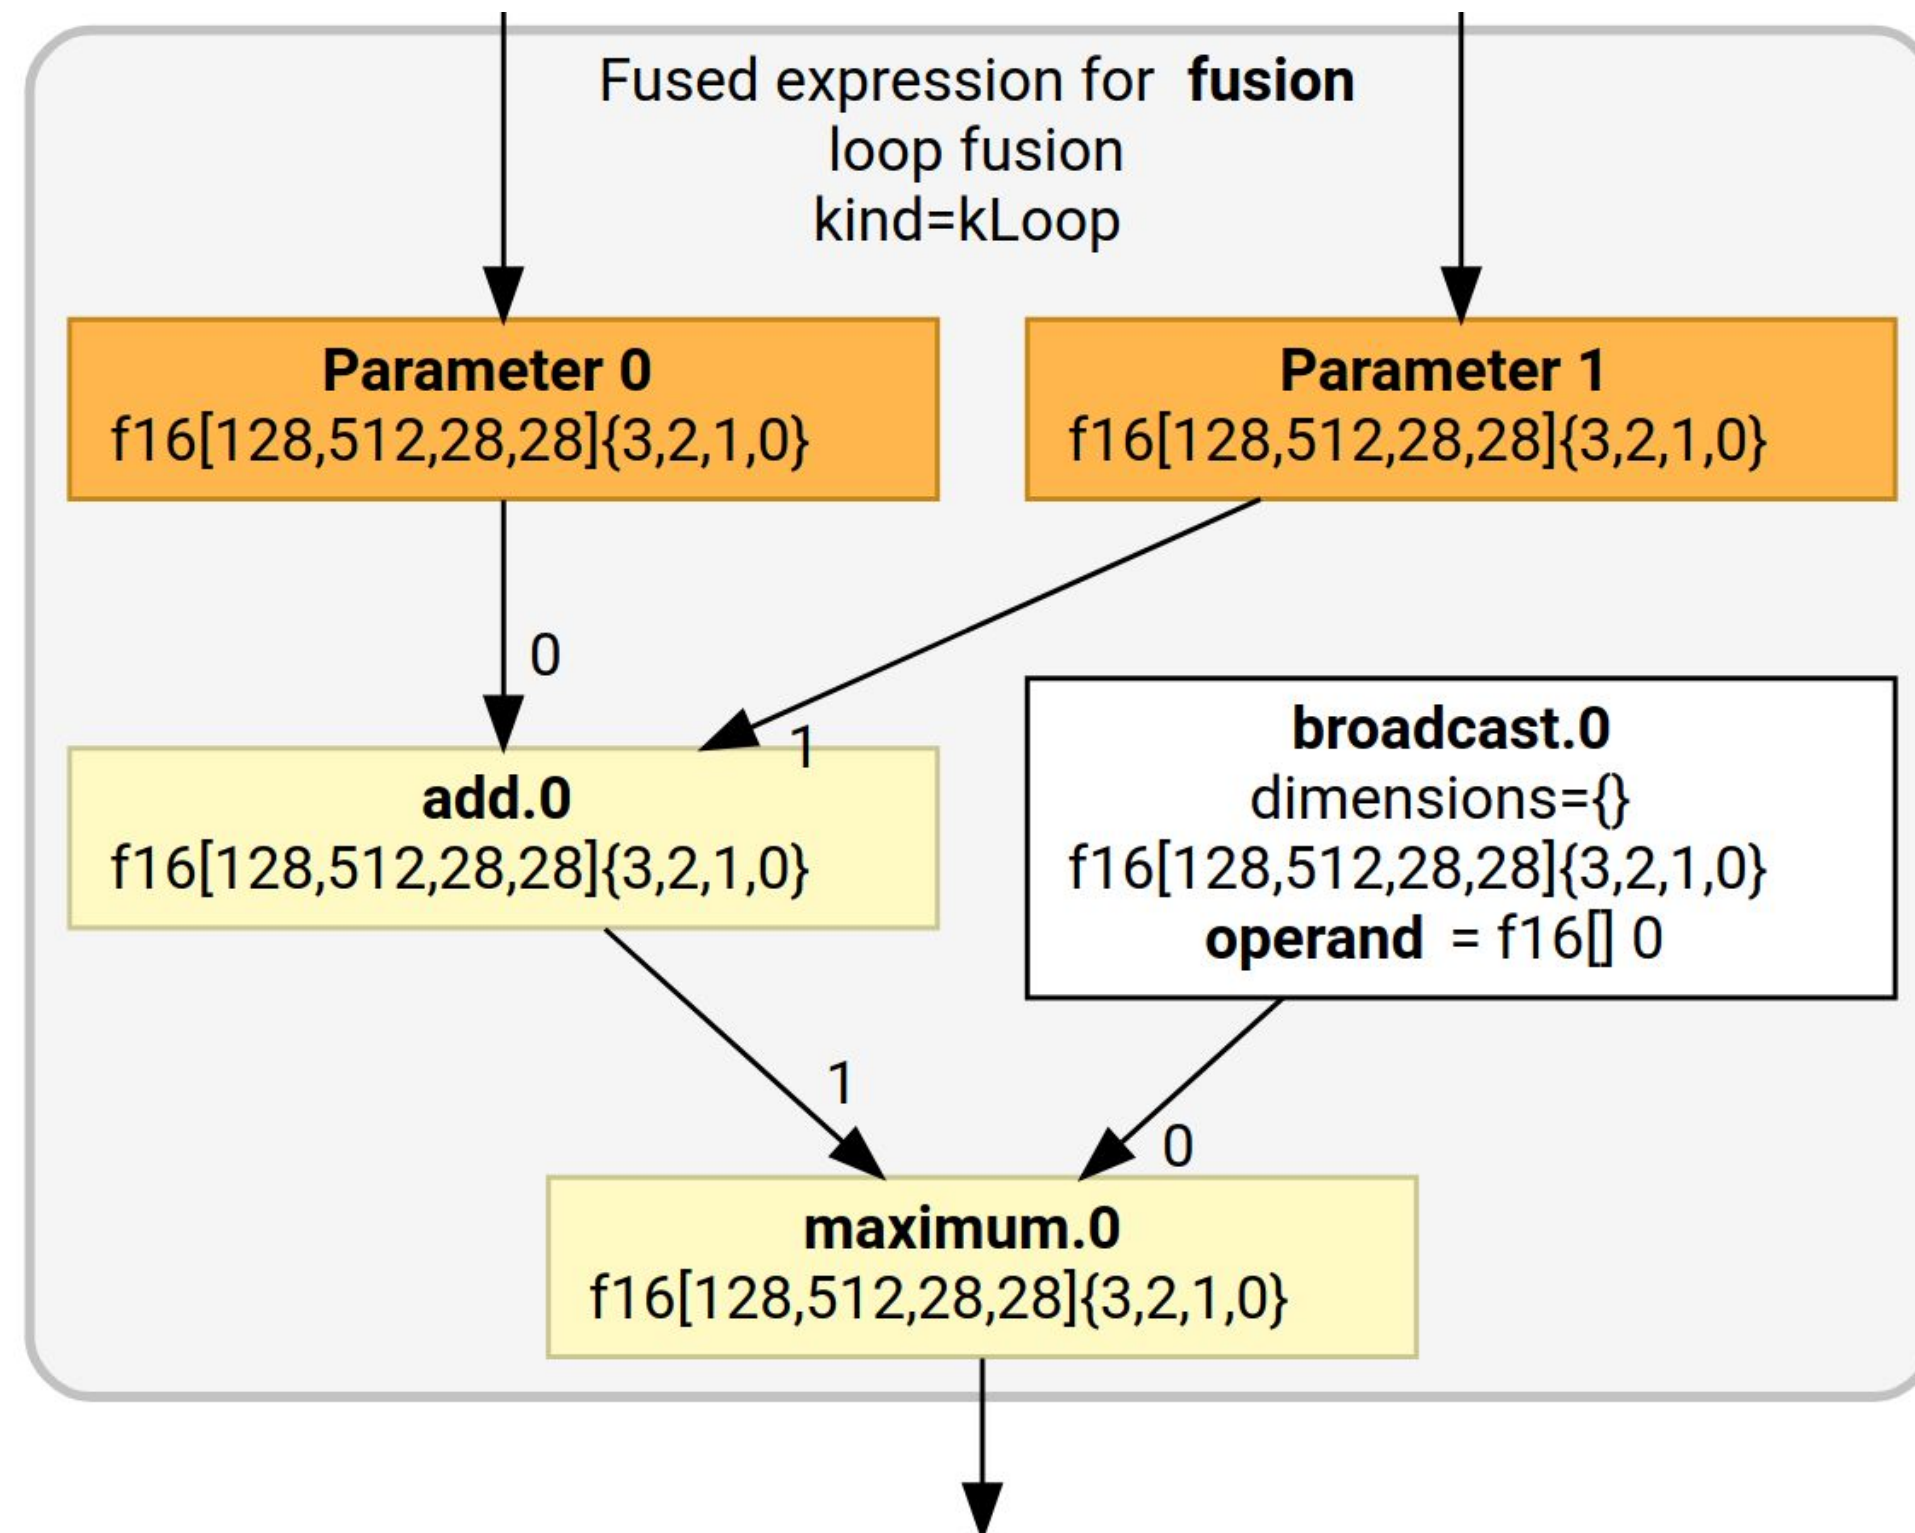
Fused expression for **fusion**
loop fusion
kind=kLoop

**Parameter 0**
f16[128,512,28,28]{3,2,1,0}

**Parameter 1**
f16[128,512,28,28]{3,2,1,0}

0

1

**add.0**
f16[128,512,28,28]{3,2,1,0}

**broadcast.0**
dimensions={}
f16[128,512,28,28]{3,2,1,0}
**operand** = f16[] 0

1

0

**maximum.0**
f16[128,512,28,28]{3,2,1,0}